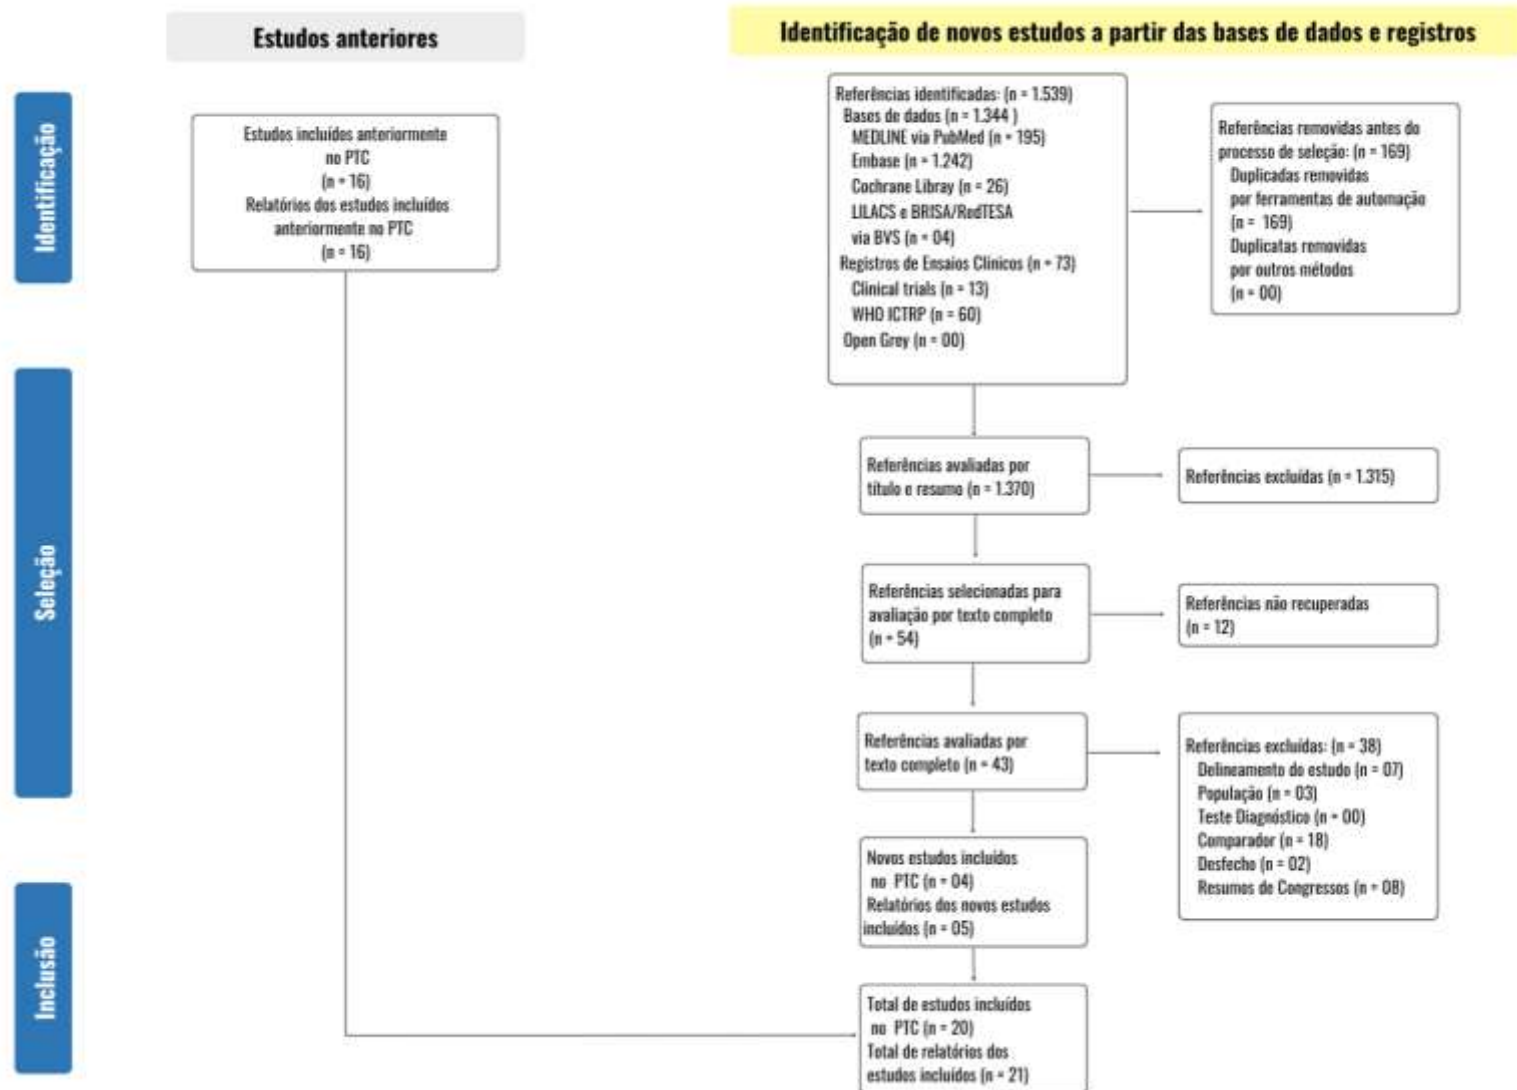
Estudos anteriores

Identificação de novos estudos a partir das bases de dados e registros

Identificação

Seleção

Inclusão

Estudos incluídos anteriormente no PTC (n = 16) Relatórios dos estudos incluídos anteriormente no PTC (n = 16)

Referências identificadas: (n = 1.539)
Bases de dados (n = 1.344 )
MEDLINE via PubMed (n = 195)
Embase (n = 1.242)
Cochrane Libray (n = 26)
LILACS e BRISA/RedTESA via BVS (n = 04)
Registros de Ensaios Clínicos (n = 73)
Clinical trials (n = 13)
WHO ICTRP (n = 60)
Open Grey (n = 00)

Referências removidas antes do processo de seleção: (n = 169)
Duplicadas removidas por ferramentas de automação (n = 169)
Duplicatas removidas por outros métodos (n = 00)

Referências avaliadas por título e resumo (n = 1.370)

Referências excluídas (n = 1.315)

Referências selecionadas para avaliação por texto completo (n = 54)

Referências não recuperadas (n = 12)

Referências avaliadas por texto completo (n = 43)

Referências excluídas: (n = 38)
Delineamento do estudo (n = 07)
População (n = 03)
Teste Diagnóstico (n = 00)
Comparador (n = 18)
Desfecho (n = 02)
Resumos de Congressos (n = 08)

Novos estudos incluídos no PTC (n = 04)
Relatórios dos novos estudos incluídos (n = 05)

Total de estudos incluídos no PTC (n = 20)
Total de relatórios dos estudos incluídos (n = 21)